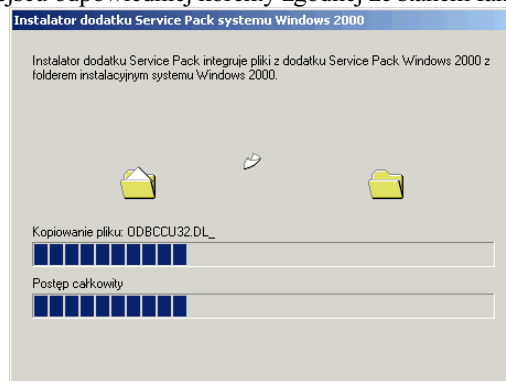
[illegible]

Instalator dodatku Service Pack systemu Windows 2000

Instalator dodatku Service Pack integruje pliki z dodatku Service Pack Windows 2000 z folderem instalacyjnym systemu Windows 2000.

Kopiowanie pliku: ODBCCU32.DL_

Postęp całkowity